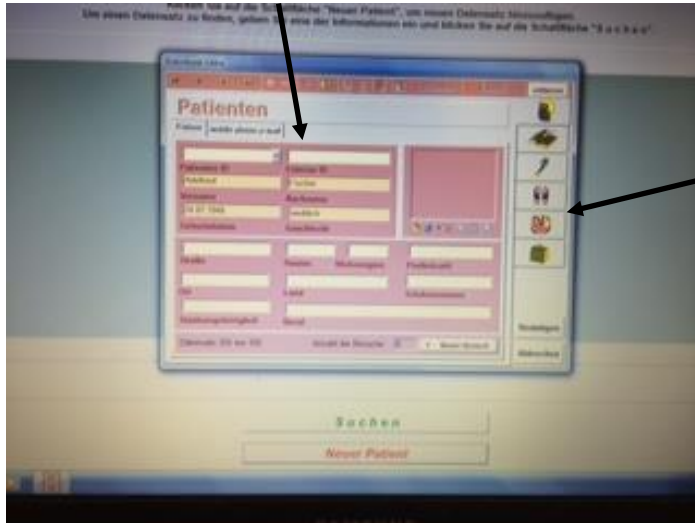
Klicken Sie auf die Schaltfläche "Neuer Patient", um einen neuen Datensatz hinzuzufügen.
Um einen Datensatz zu finden, geben Sie eine der Informationen ein und klicken Sie auf die Schaltfläche "S u c h e n".

Patienten

Patient ID
Vorname
Nachname
Geburtsdatum
Geschlecht
Straße
Nummer
Postleitzahl
Ort
Land
Staatsangehörigkeit
Beruf
Datensatz: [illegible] von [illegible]
Anzahl der Besuche
Neuer Besuch

Suchen
Neuer Patient